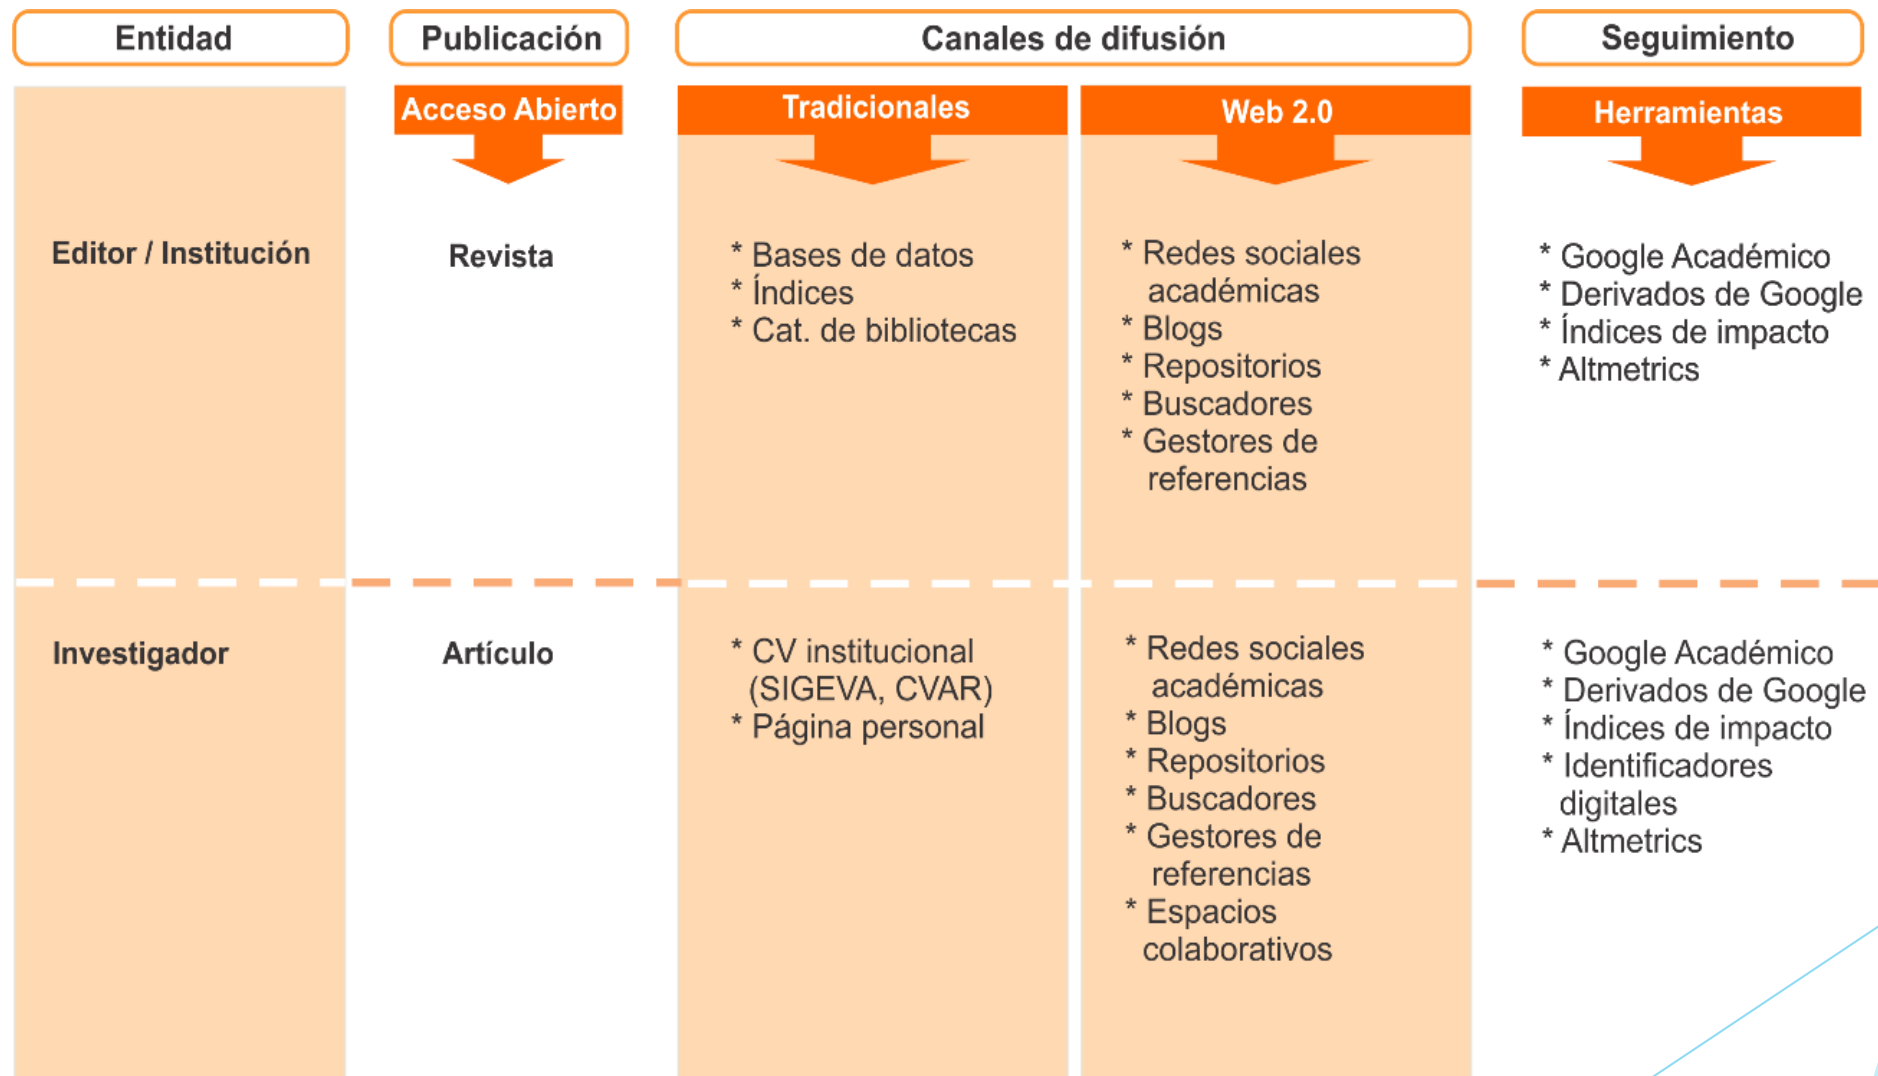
| Entidad | Publicación | Canales de difusión | | Seguimiento |
|---|---|---|---|---|
| | Acceso Abierto | Tradicionales | Web 2.0 | Herramientas |
| Editor / Institución | Revista | * Bases de datos<br>* Índices<br>* Cat. de bibliotecas | * Redes sociales académicas<br>* Blogs<br>* Repositorios<br>* Buscadores<br>* Gestores de referencias | * Google Académico<br>* Derivados de Google<br>* Índices de impacto<br>* Altmetrics |
| Investigador | Artículo | * CV institucional (SIGEVA, CVAR)<br>* Página personal | * Redes sociales académicas<br>* Blogs<br>* Repositorios<br>* Buscadores<br>* Gestores de referencias<br>* Espacios colaborativos | * Google Académico<br>* Derivados de Google<br>* Índices de impacto<br>* Identificadores digitales<br>* Altmetrics |